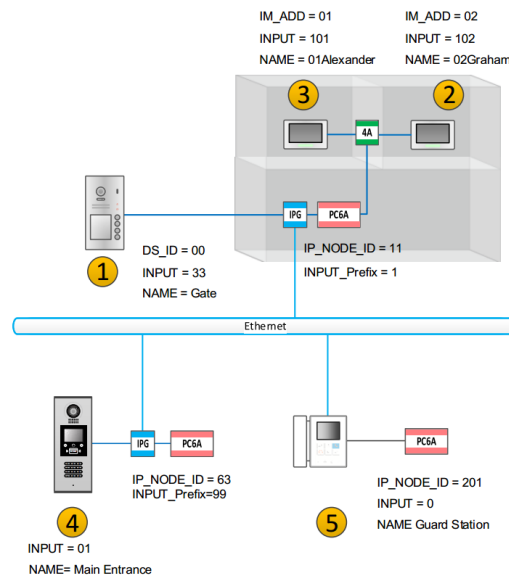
IM_ADD = 01
INPUT = 101
NAME = 01Alexander

IM_ADD = 02
INPUT = 102
NAME = 02Graham

3

2

4A

IPG

PC6A

1

DS_ID = 00
INPUT = 33
NAME = Gate

IP_NODE_ID = 11
INPUT_Prefix = 1

Ethernet

IPG

PC6A

IP_NODE_ID = 63
INPUT_Prefix=99

4

INPUT = 01
NAME= Main Entrance

PC6A

IP_NODE_ID = 201
INPUT = 0
NAME Guard Station

5